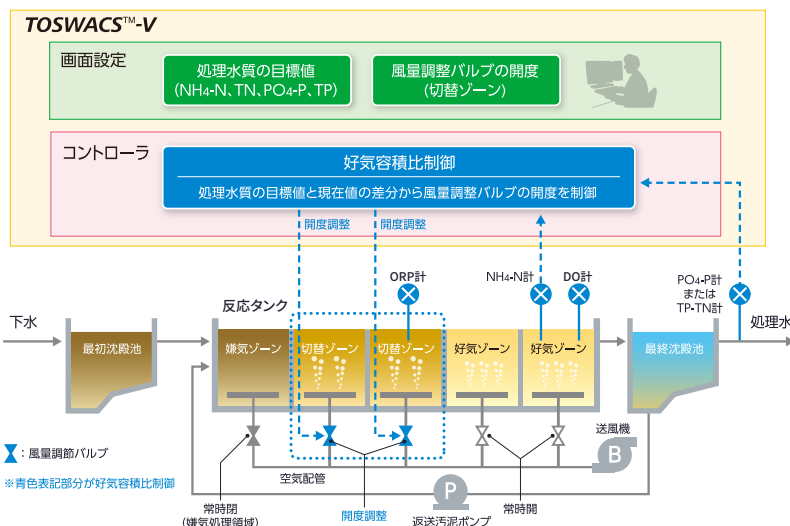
TOSWACS™-V

画面設定

処理水質の目標値
($NH_4$-N、TN、$PO_4$-P、TP)

風量調整バルブの開度
(切替ゾーン)

コントローラ

好気容積比制御

処理水質の目標値と現在値の差分から風量調整バルブの開度を制御

開度調整

開度調整

ORP計

$NH_4$-N計

DO計

$PO_4$-P計
または
TP-TN計

下水

最初沈殿池

反応タンク

嫌気ゾーン

切替ゾーン

切替ゾーン

好気ゾーン

好気ゾーン

最終沈殿池

処理水

:風量調節バルブ

※青色表記部分が好気容積比制御

送風機

B

空気配管

P

常時閉
(嫌気処理領域)

開度調整

返送汚泥ポンプ

常時開